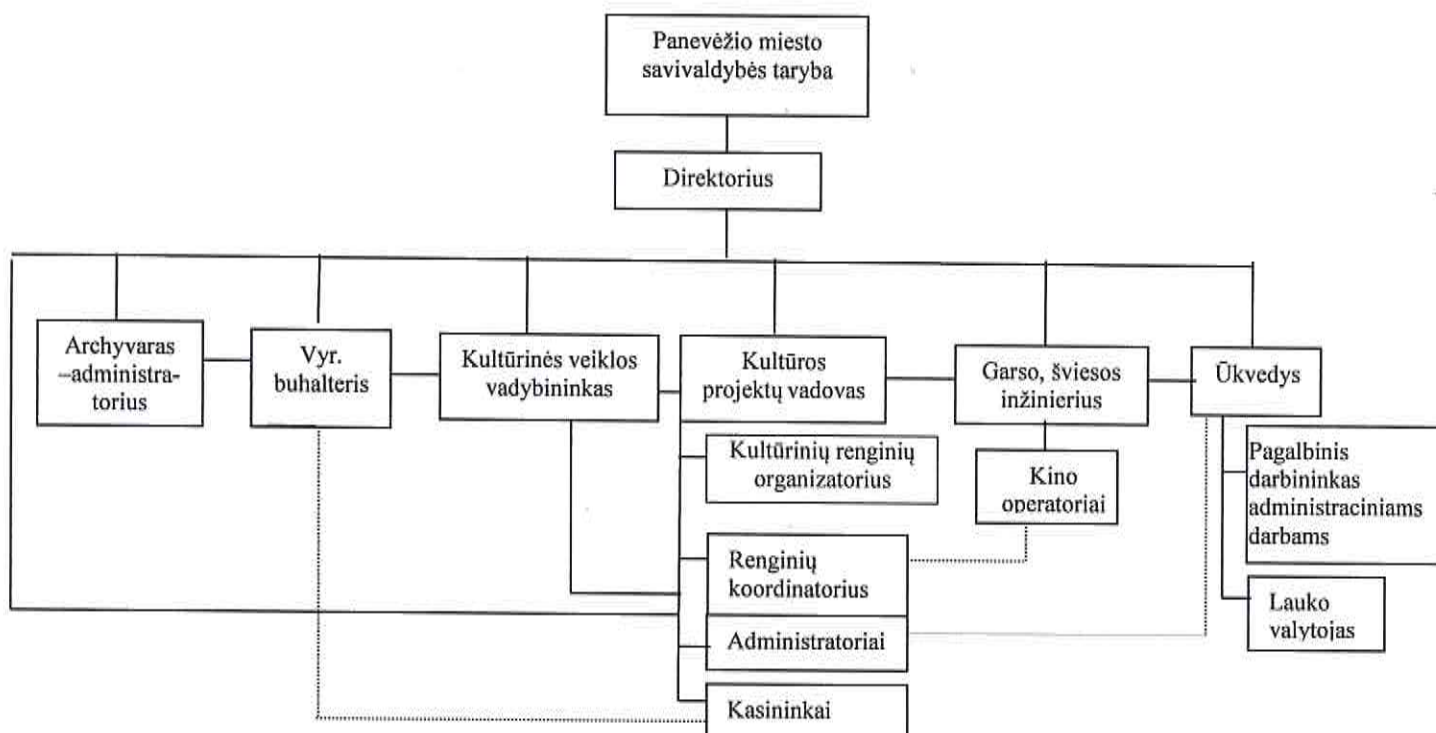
Panevėžio miesto savivaldybės taryba

Direktorius

Archyvaras –administratorius

Vyr. buhalteris

Kultūrinės veiklos vadybininkas

Kultūros projektų vadovas

Garso, šviesos inžinierius

Ūkvedys

Kultūrinių renginių organizatorius

Kino operatoriai

Pagalbinis darbininkas administraciniams darbams

Renginių koordinatorius

Lauko valytojas

Administratoriai

Kasininkai